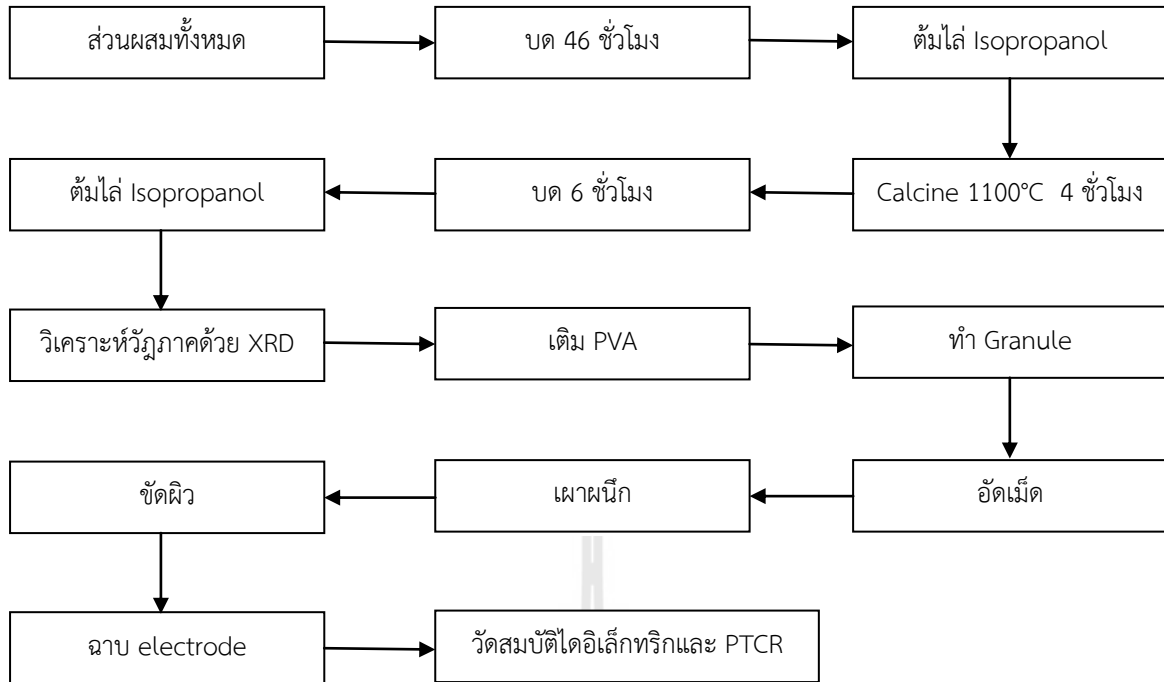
ส่วนผสมทั้งหมด

บด 46 ชั่วโมง

ต้มไล่ Isopropanol

Calcine 1100°C 4 ชั่วโมง

บด 6 ชั่วโมง

ต้มไล่ Isopropanol

วิเคราะห์วัฎภาคด้วย XRD

เติม PVA

ทำ Granule

อัดเม็ด

เผาผนึก

ขัดผิว

ฉาบ electrode

วัดสมบัติไดอิเล็กทริกและ PTCR